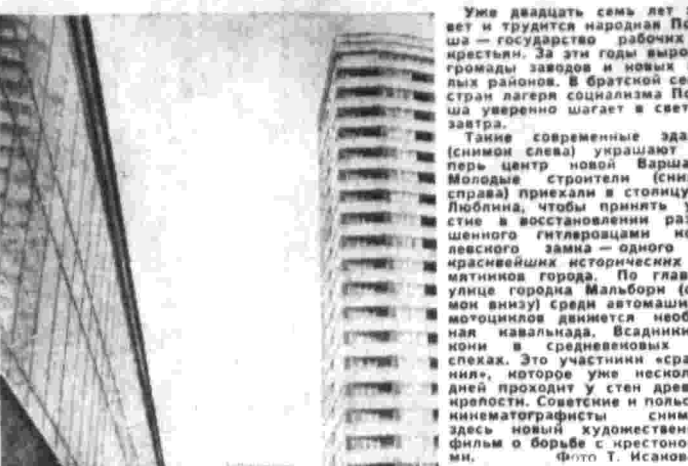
Уже двадцать семь лет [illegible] вет и трудится народная По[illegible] ша — государство рабочих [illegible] крестьян. За эти годы выро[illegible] громады заводов и новых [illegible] лых районов. В братской се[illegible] стран лагеря социализма По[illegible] ша уверенно шагает в свет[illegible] завтра.

Такие современные зда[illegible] (снимок слева) украшают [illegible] перь центр новой Варша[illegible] Молодые строители (сни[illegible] справа) приехали в столицу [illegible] Люблина, чтобы принять у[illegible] стие в восстановлении ра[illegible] шенного гитлеровцами ко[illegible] левского замка — одного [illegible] красивейших исторических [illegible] мятников города. По глав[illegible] улице городка Мальборн (с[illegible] мок внизу) среди автомаши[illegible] мотоциклов движется необ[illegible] ная кавальнада. Всадники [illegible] кони в средневековых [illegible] спехах. Это участники «сра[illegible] ния», которое уже нескол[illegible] дней проходит у стен древ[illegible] крепости. Советские и польс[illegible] кинематографисты сним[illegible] здесь новый художествен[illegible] фильм о борьбе с крестоно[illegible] ми. Фото Т. Исаков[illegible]